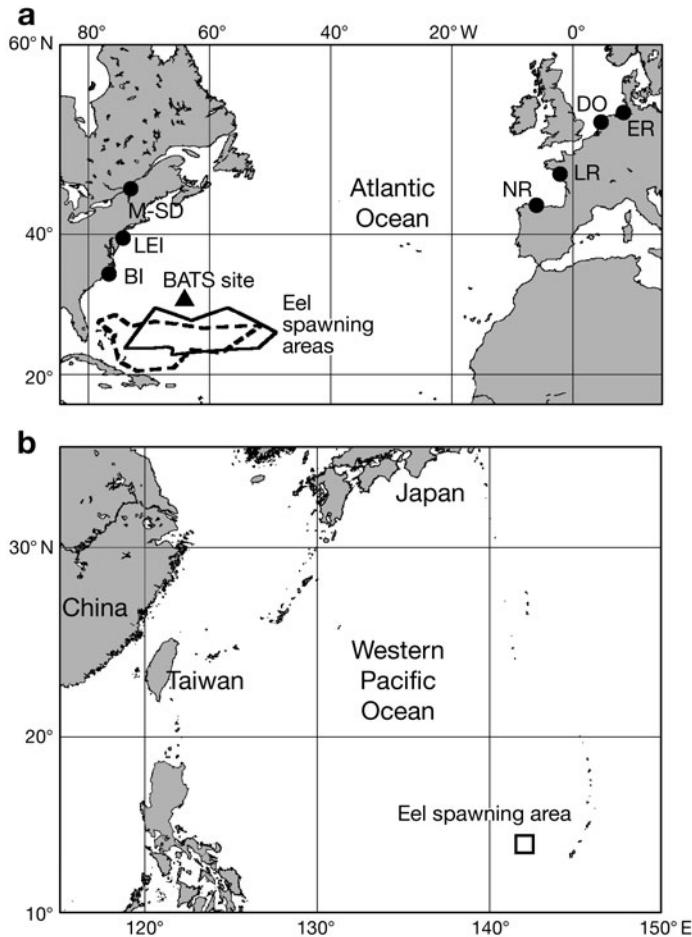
a

80° 60° 40° 20° W 0°

60° N

40°

20°

DO ER LR NR

Atlantic Ocean

M-SD LEI BI

BATS site

Eel spawning areas

b

30° N

20°

10°

120° 130° 140° 150° E

Japan

China

Taiwan

Western Pacific Ocean

Eel spawning area